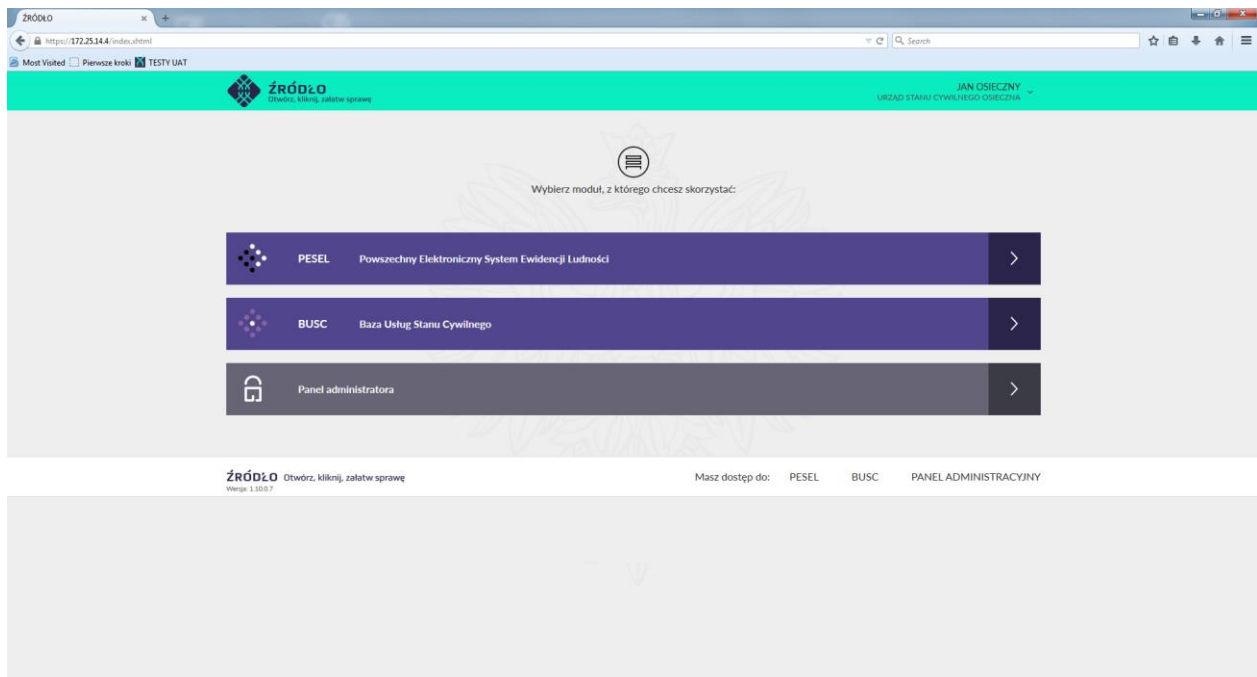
ŹRÓDŁO
https://172.25.14.4/index.xhtml
Search
Most Visited Pierwsze kroki TESTY UAT

ŹRÓDŁO
Otwórz, kliknij, załatw sprawę

JAN OSIECZNY
URZĄD STANU CYWILNEGO OSIECZNA

Wybierz moduł, z którego chcesz skorzystać:

PESEL Powszechny Elektroniczny System Ewidencji Ludności

BUSC Baza Usług Stanu Cywilnego

Panel administratora

ŹRÓDŁO Otwórz, kliknij, załatw sprawę
Wersja: 1.10.0.7

Masz dostęp do: PESEL BUSC PANEL ADMINISTRACYJNY